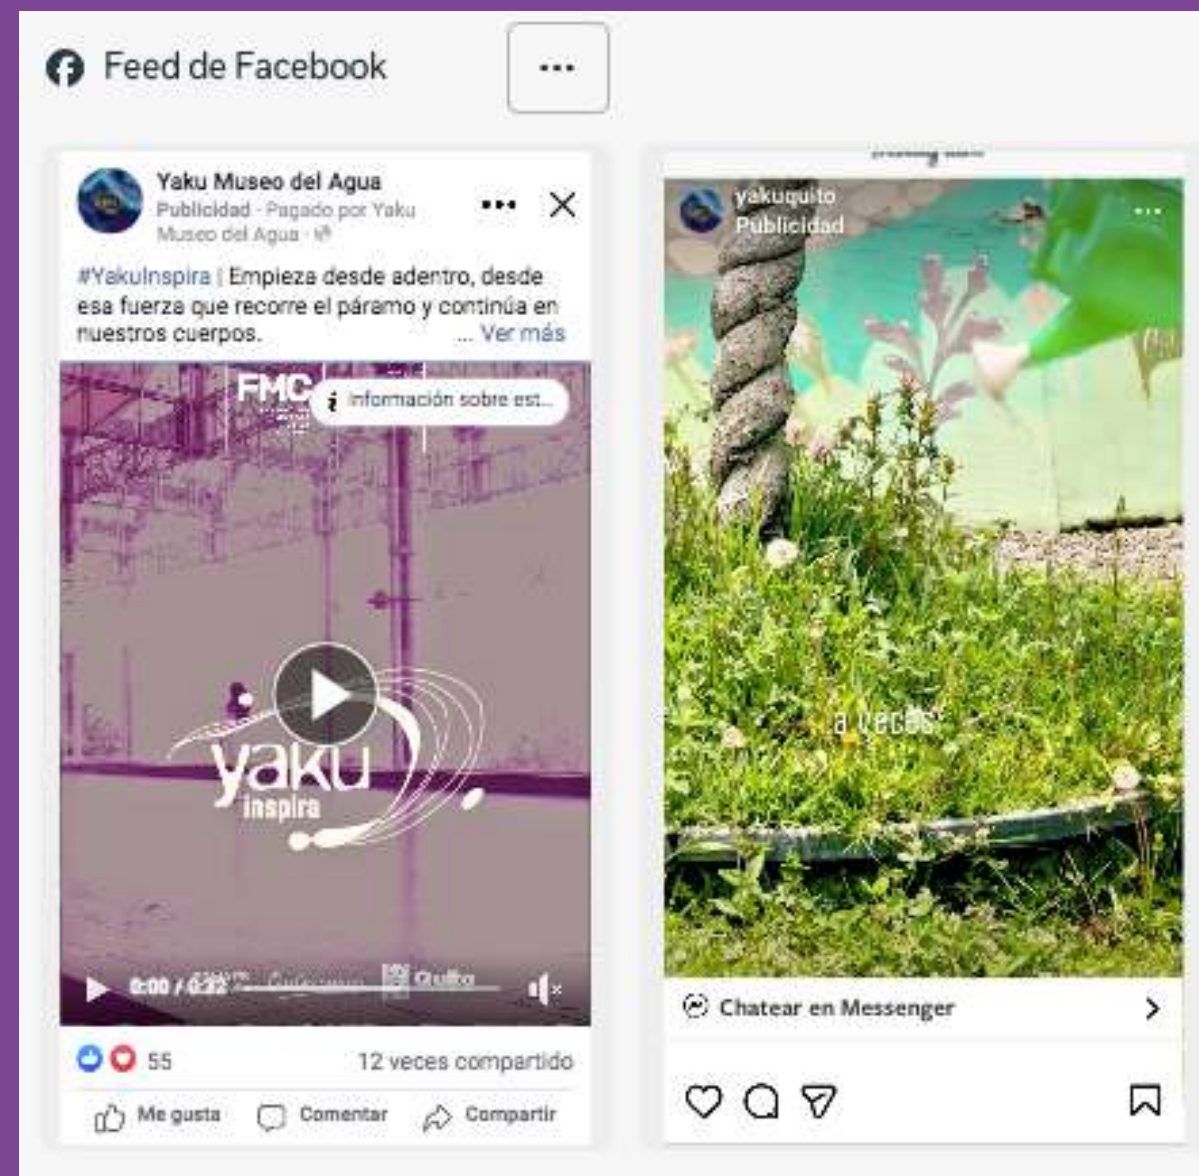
Feed de Facebook

...

Yaku Museo del Agua
Publicidad · Pagado por Yaku Museo del Agua ·

#YakuInspira | Empieza desde adentro, desde esa fuerza que recorre el páramo y continúa en nuestros cuerpos. ... Ver más

FMC

Información sobre est...

yaku
inspira

0:00 / 0:32

55

12 veces compartido

Me gusta Comentar Compartir

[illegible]

yakuquito
Publicidad

a veces

Chatear en Messenger